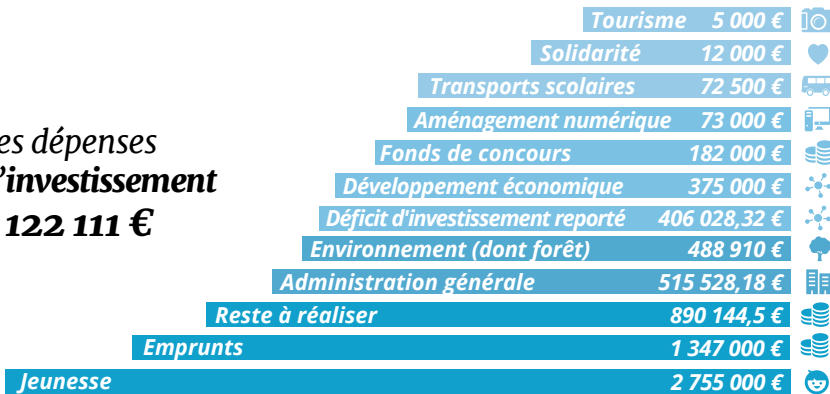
es dépenses
'investissement
122 111 €

| | |
|---|---|
| Tourisme | 5 000 € |
| Solidarité | 12 000 € |
| Transports scolaires | 72 500 € |
| Aménagement numérique | 73 000 € |
| Fonds de concours | 182 000 € |
| Développement économique | 375 000 € |
| Déficit d'investissement reporté | 406 028,32 € |
| Environnement (dont forêt) | 488 910 € |
| Administration générale | 515 528,18 € |
| Reste à réaliser | 890 144,5 € |
| Emprunts | 1 347 000 € |
| Jeunesse | 2 755 000 € |